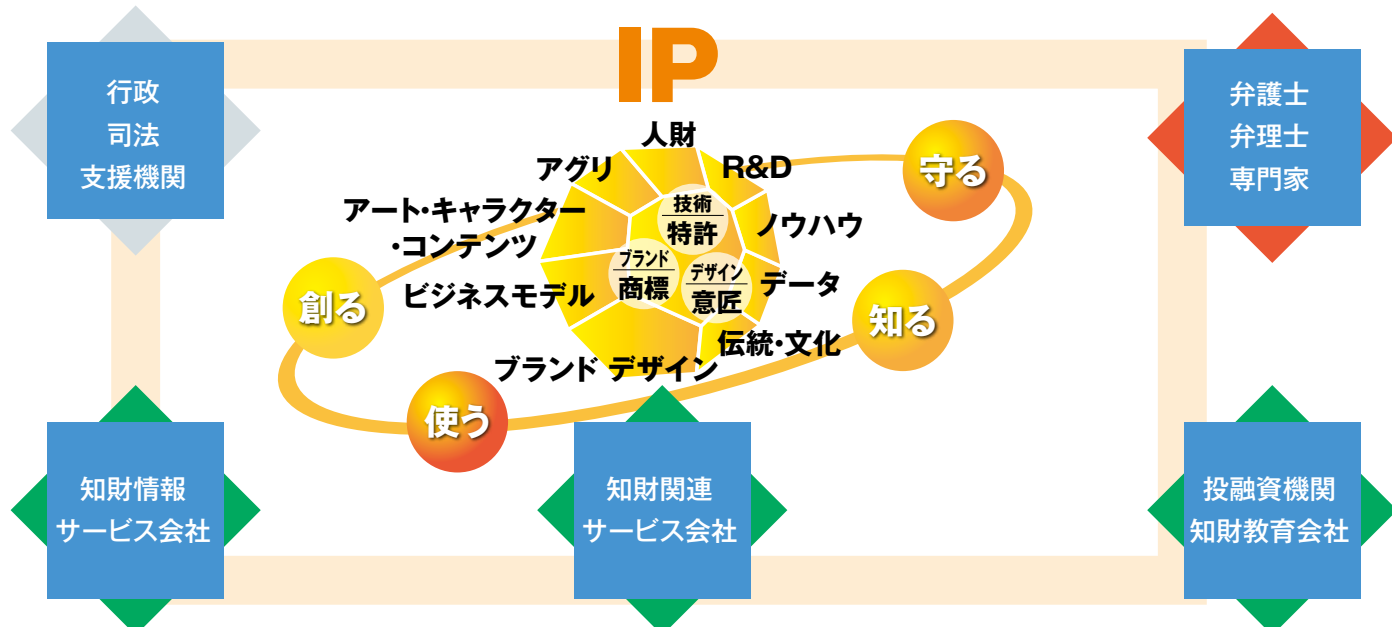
行政
司法
支援機関

IP

弁護士
弁理士
専門家

人財
アグリ
R&D
守る
アート・キャラクター
・コンテンツ
技術
特許
ノウハウ
ブランド
商標
デザイン
意匠
データ
創る
ビジネスモデル
知る
伝統・文化
ブランド
デザイン
使う

知財情報
サービス会社

知財関連
サービス会社

投融資機関
知財教育会社